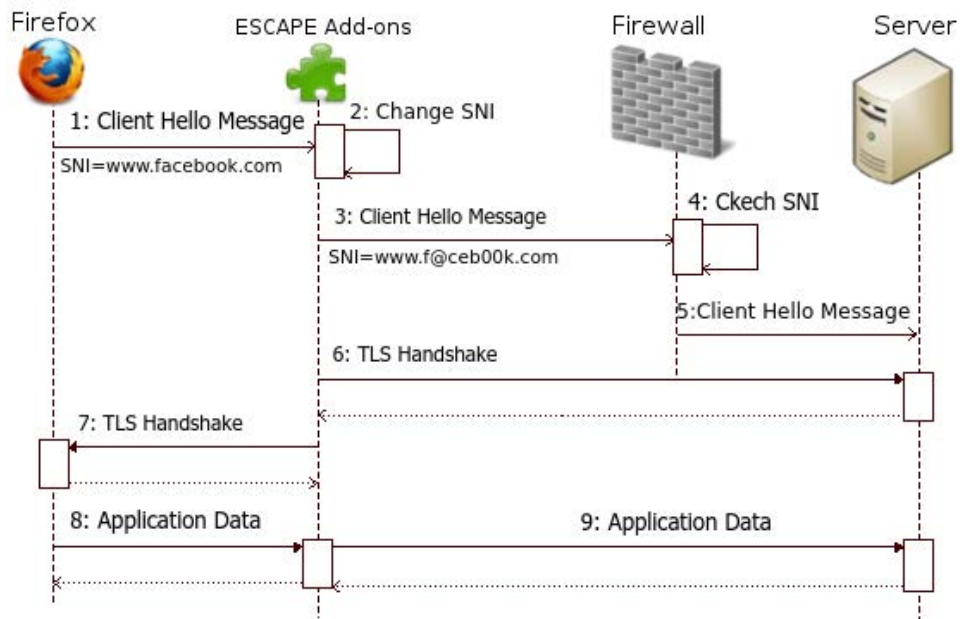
Firefox
ESCAPE Add-ons
Firewall
Server

1: Client Hello Message
SNI=www.facebook.com
2: Change SNI
3: Client Hello Message
SNI=www.f@ceb00k.com
4: Ckech SNI
5:Client Hello Message
6: TLS Handshake
7: TLS Handshake
8: Application Data
9: Application Data